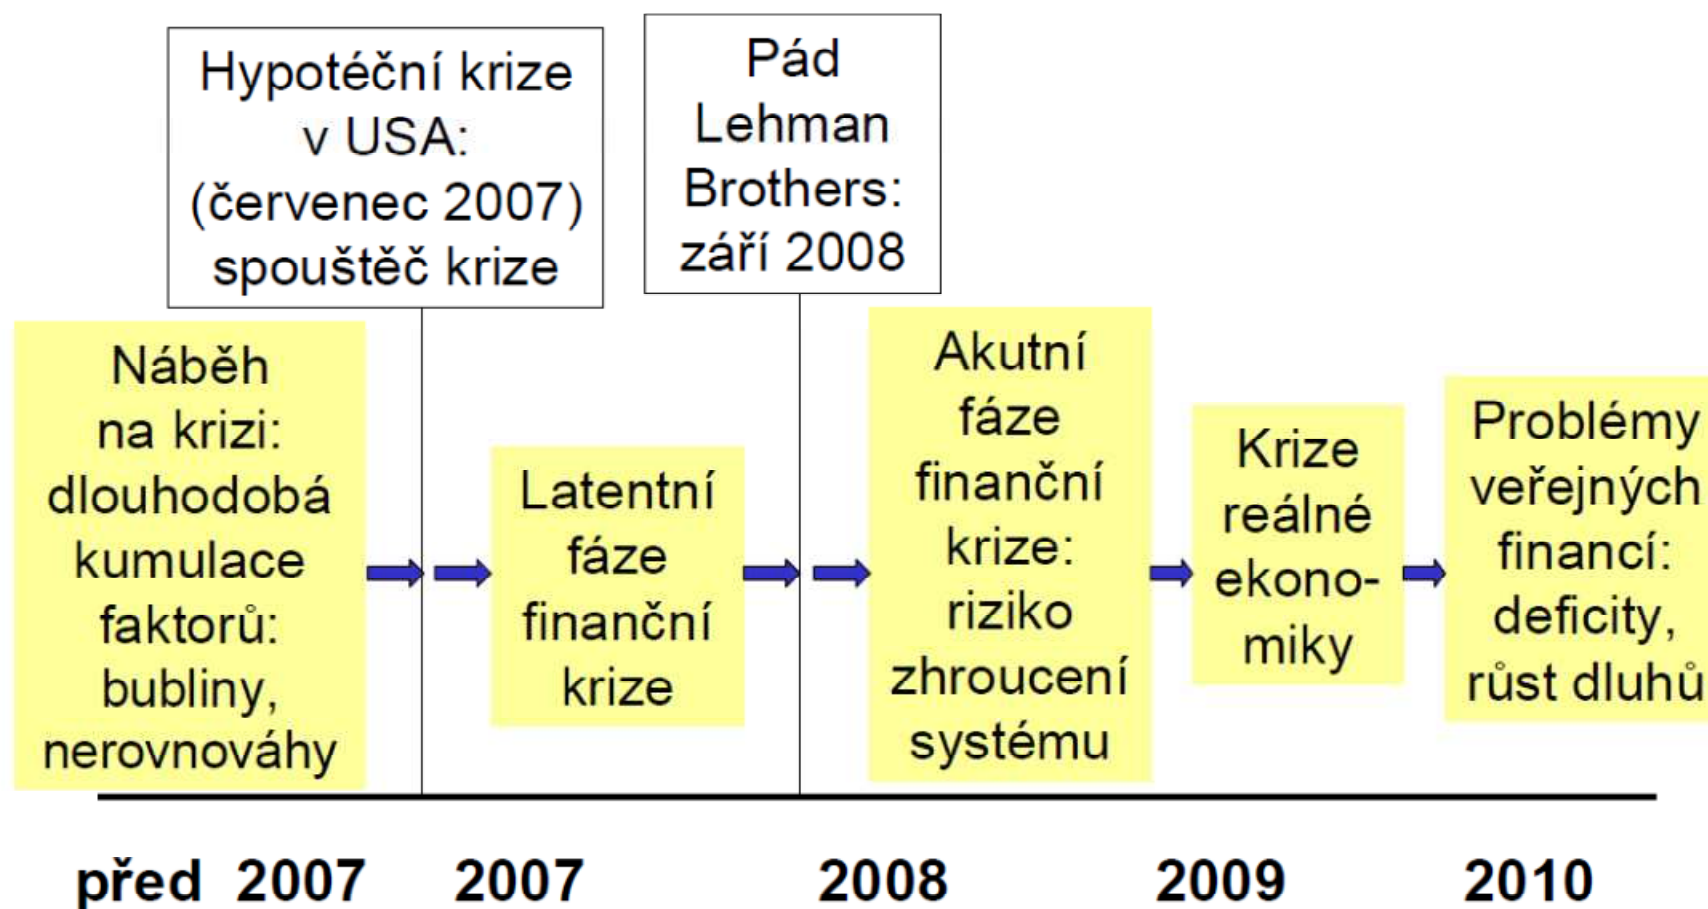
Hypoteční krize v USA: (červenec 2007) spouštěč krize

Pád Lehman Brothers: září 2008

Náběh na krizi: dlouhodobá kumulace faktorů: bubliny, nerovnováhy

Latentní fáze finanční krize

Akutní fáze finanční krize: riziko zhroucení systému

Krize reálné ekonomiky

Problémy veřejných financí: deficity, růst dluhů

před 2007 2007 2008 2009 2010